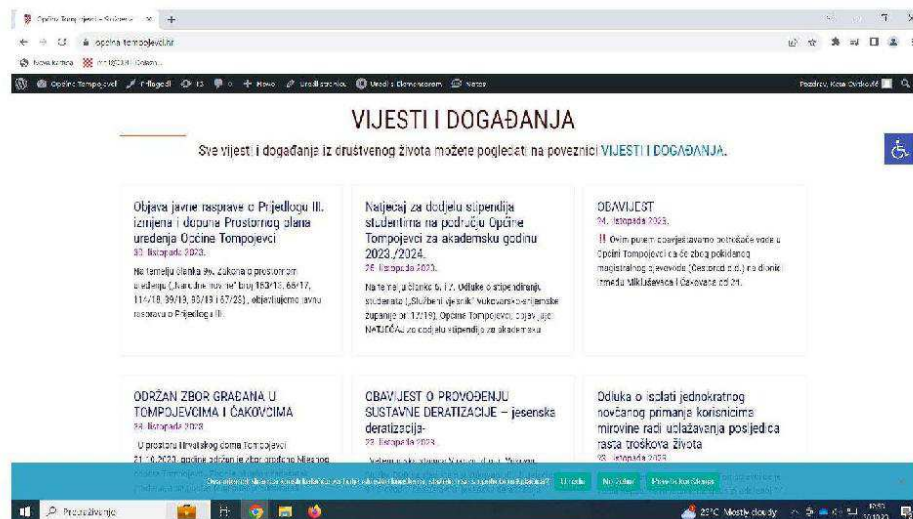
Općina Tompojevci – Službeni ×  +

opcina-tompojevci.hr

Općina Tompojevci  Prilagodi  13  0  + Novo  Uredi stranicu  Uredi s Elementorom  Nator

Pozdrav, Kosa Đurković

VIJESTI I DOGAĐANJA

Sve vijesti i događanja iz društvenog života možete pogledati na poveznici VIJESTI I DOGAĐANJA.

Objava javne rasprave o Prijedlogu III. izmjena i dopuna Prostornog plana uređenja Općine Tompojevci
30. listopada 2023.
Na temelju članka 96. Zakona o prostornom uređenju („Narodne novine" broj 153/13, 65/17, 114/18, 39/19, 98/19 i 67/23), objavljujemo javnu raspravu o Prijedlogu III.

Natječaj za dodjelu stipendija studentima na području Općine Tompojevci za akademsku godinu 2023./2024.
26. listopada 2023.
Na temelju članka 6. i 7. Odluke o stipendiranju studenata („Službeni vjesnik" Vukovarsko-srijemske županije br. 12/19), Općina Tompojevci objavljuje NATJEČAJ za dodjelu stipendija za akademsku

OBAVIJEST
24. listopada 2023.
!! Ovim putem obavještavamo potrošače vode u Općini Tompojevci da će zbog pukotine magistralnog cjevovoda (Cestorad d.d.) na dionici između Mikluševaca i Čakovaca od 21.

ODRŽAN ZBOR GRAĐANA U TOMPOJEVCIMA I ČAKOVCIMA
24. listopada 2023.
U prostoru Hrvatskog doma Tompojevci 21.10.2023. godine održan je zbor građana Mjesnog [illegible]

OBAVIJEST O PROVOĐENJU SUSTAVNE DERATIZACIJE – jesenska deratizacija-
23. listopada 2023.
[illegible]

Odluka o isplati jednokratnog novčanog primanja korisnicima mirovine radi ublažavanja posljedica rasta troškova života
23. listopada 2023.
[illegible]

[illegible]  U redu  Ne, hvala  Pravila korištenja

Pretraživanje

23°C Mostly cloudy